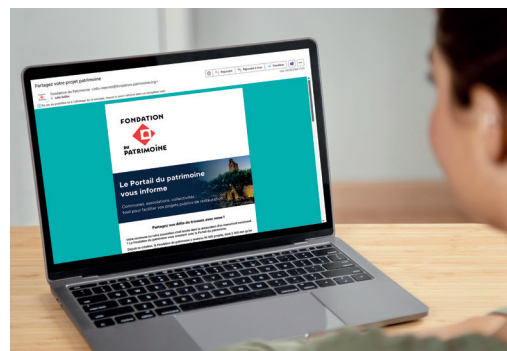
Partagez votre projet patrimoine

FONDATION DU PATRIMOINE

Le Portail du patrimoine vous informe

Communes, associations, collectivités : tout pour faciliter vos projets publics de restauration

Partagez vos défis de travaux avec nous !

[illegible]